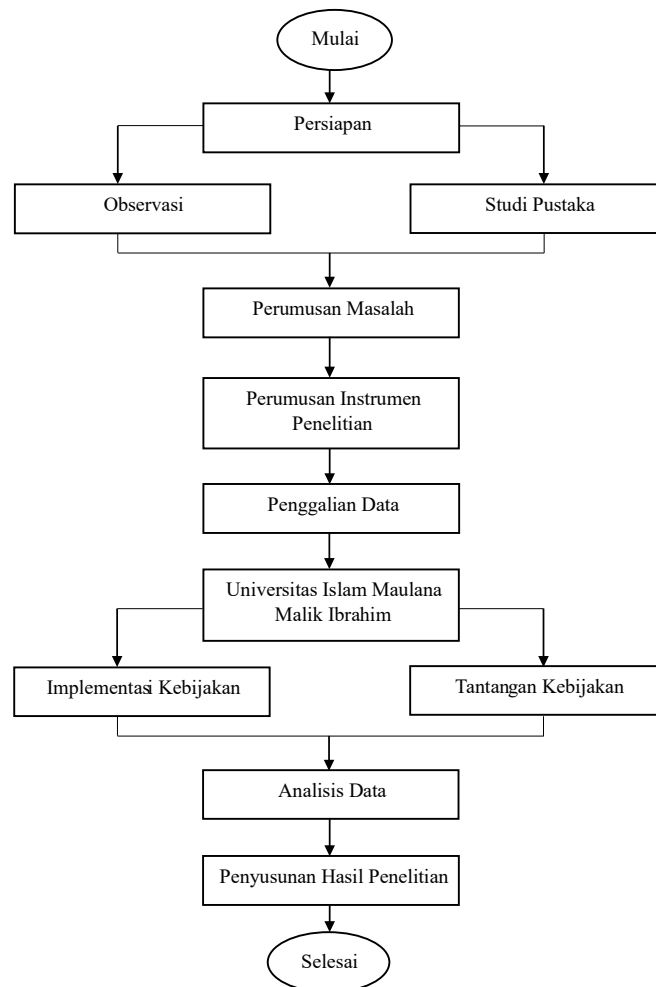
Mulai

Persiapan

Observasi

Studi Pustaka

Perumusan Masalah

Perumusan Instrumen Penelitian

Penggalian Data

Universitas Islam Maulana Malik Ibrahim

Implementasi Kebijakan

Tantangan Kebijakan

Analisis Data

Penyusunan Hasil Penelitian

Selesai